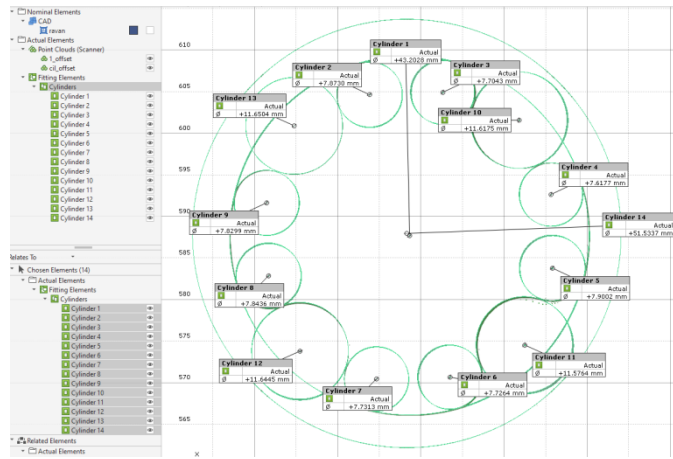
Nominal Elements
CAD
ravan
Actual Elements
Point Clouds (Scanner)
1_offset
cil_offset
Fitting Elements
Cylinders
Cylinder 1
Cylinder 2
Cylinder 3
Cylinder 4
Cylinder 5
Cylinder 6
Cylinder 7
Cylinder 8
Cylinder 9
Cylinder 10
Cylinder 11
Cylinder 12
Cylinder 13
Cylinder 14

Relates To
Chosen Elements (14)
Actual Elements
Fitting Elements
Cylinders
Cylinder 1
Cylinder 2
Cylinder 3
Cylinder 4
Cylinder 5
Cylinder 6
Cylinder 7
Cylinder 8
Cylinder 9
Cylinder 10
Cylinder 11
Cylinder 12
Cylinder 13
Cylinder 14
Related Elements
Actual Elements

610
605
600
595
590
585
580
575
570
565

Cylinder 1
Actual
Ø +43.2028 mm

Cylinder 2
Actual
Ø +7.8730 mm

Cylinder 3
Actual
Ø +7.7043 mm

Cylinder 13
Actual
Ø +11.6504 mm

Cylinder 10
Actual
Ø +11.6175 mm

Cylinder 4
Actual
Ø +7.6177 mm

Cylinder 9
Actual
Ø +7.8299 mm

Cylinder 14
Actual
Ø +51.5337 mm

Cylinder 5
Actual
Ø +7.9002 mm

Cylinder 8
Actual
Ø +7.8436 mm

Cylinder 11
Actual
Ø +11.5764 mm

Cylinder 12
Actual
Ø +11.6445 mm

Cylinder 6
Actual
Ø +7.7264 mm

Cylinder 7
Actual
Ø +7.7313 mm